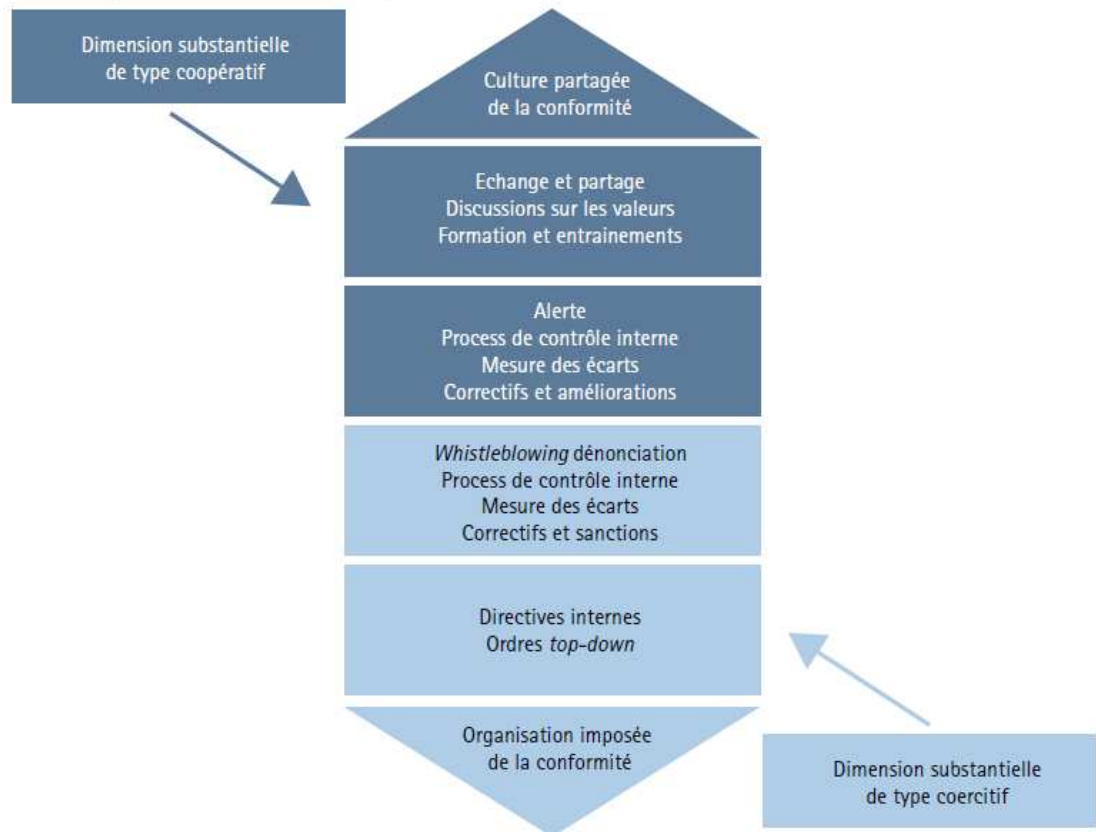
Dimension substantielle de type coopératif

Culture partagée de la conformité

Echange et partage
Discussions sur les valeurs
Formation et entrainements

Alerte
Process de contrôle interne
Mesure des écarts
Correctifs et améliorations

*Whistleblowing* dénonciation
Process de contrôle interne
Mesure des écarts
Correctifs et sanctions

Directives internes
Ordres *top-down*

Organisation imposée de la conformité

Dimension substantielle de type coercitif